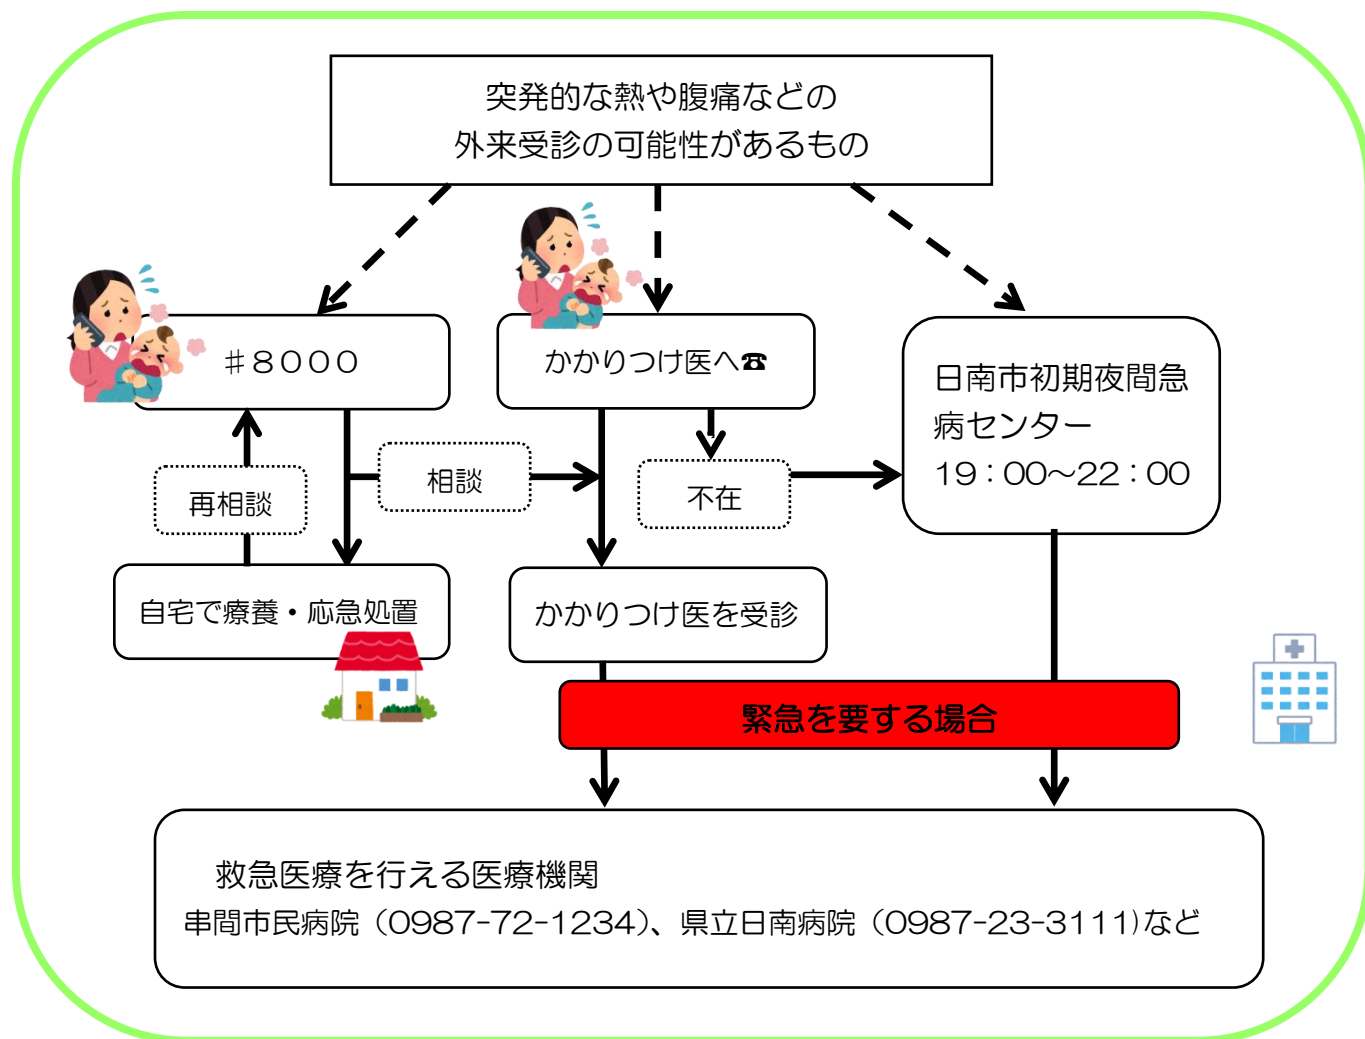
突発的な熱や腹痛などの
外来受診の可能性があるもの

＃８０００

かかりつけ医へ☎

日南市初期夜間急病センター
19：00～22：00

再相談

相談

不在

自宅で療養・応急処置

かかりつけ医を受診

緊急を要する場合

救急医療を行える医療機関
串間市民病院（0987-72-1234）、県立日南病院（0987-23-3111）など